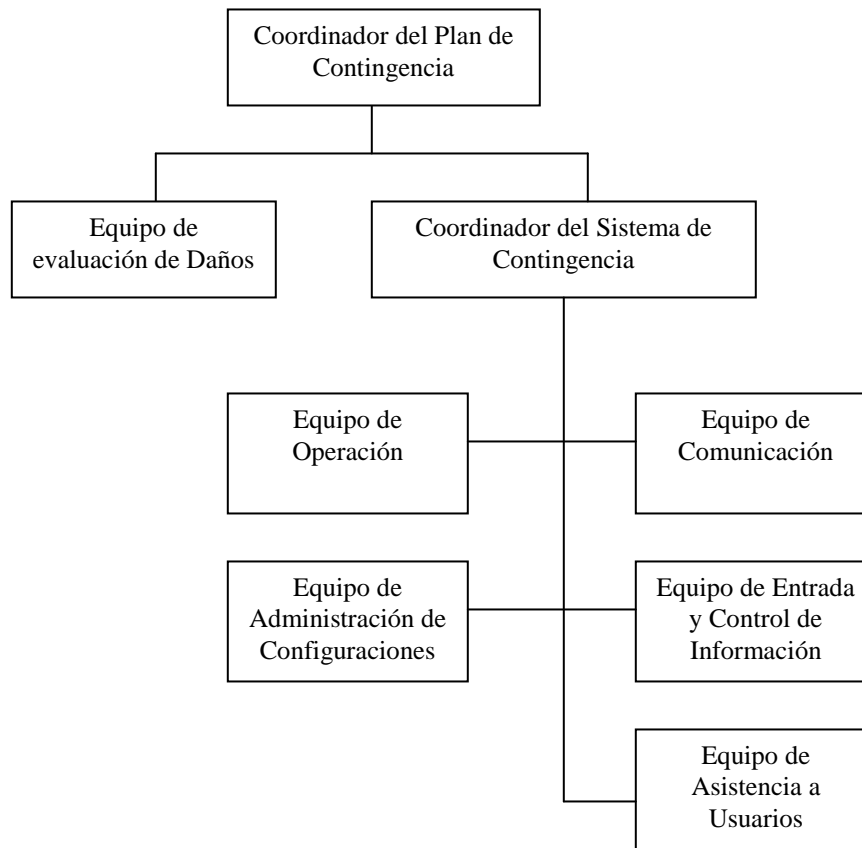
Coordinador del Plan de Contingencia

Equipo de evaluación de Daños

Coordinador del Sistema de Contingencia

Equipo de Operación

Equipo de Comunicación

Equipo de Administración de Configuraciones

Equipo de Entrada y Control de Información

Equipo de Asistencia a Usuarios